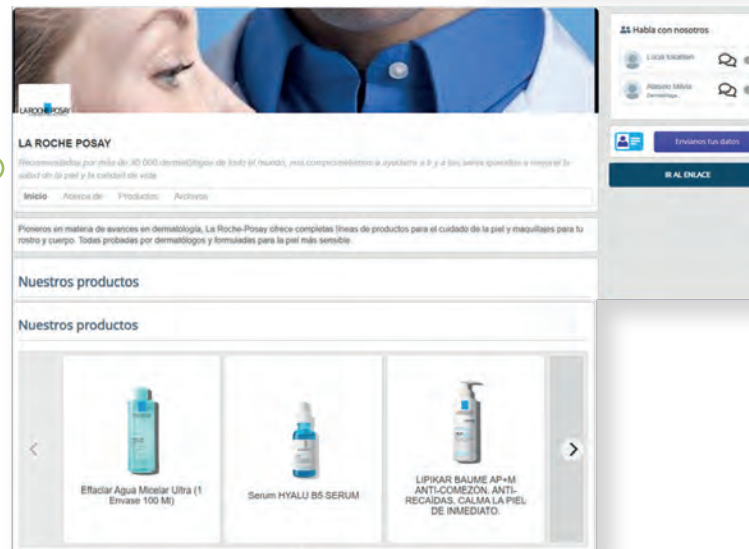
LA ROCHE-POSAY

LA ROCHE POSAY

Recomendados por más de 30.000 dermatólogos de todo el mundo, nos comprometemos a ayudarte a ti y a tus seres queridos a mejorar la salud de la piel y la calidad de vida

Inicio Acerca de Productos Archivos

Pioneros en materia de avances en dermatología, La Roche-Posay ofrece completas líneas de productos para el cuidado de la piel y maquillajes para tu rostro y cuerpo. Todas probadas por dermatólogos y formuladas para la piel más sensible.

Nuestros productos

Nuestros productos

Effaclar Agua Micelar Ultra (1 Envase 100 Ml)

Serum HYALU B5 SERUM

LIPIKAR BAUME AP+M ANTI-COMEZON. ANTI-RECAIDAS. CALMA LA PIEL DE INMEDIATO.

Habla con nosotros

Lucia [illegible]

Alessio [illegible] Dermatólogo

Envíanos tus datos

IR AL ENLACE